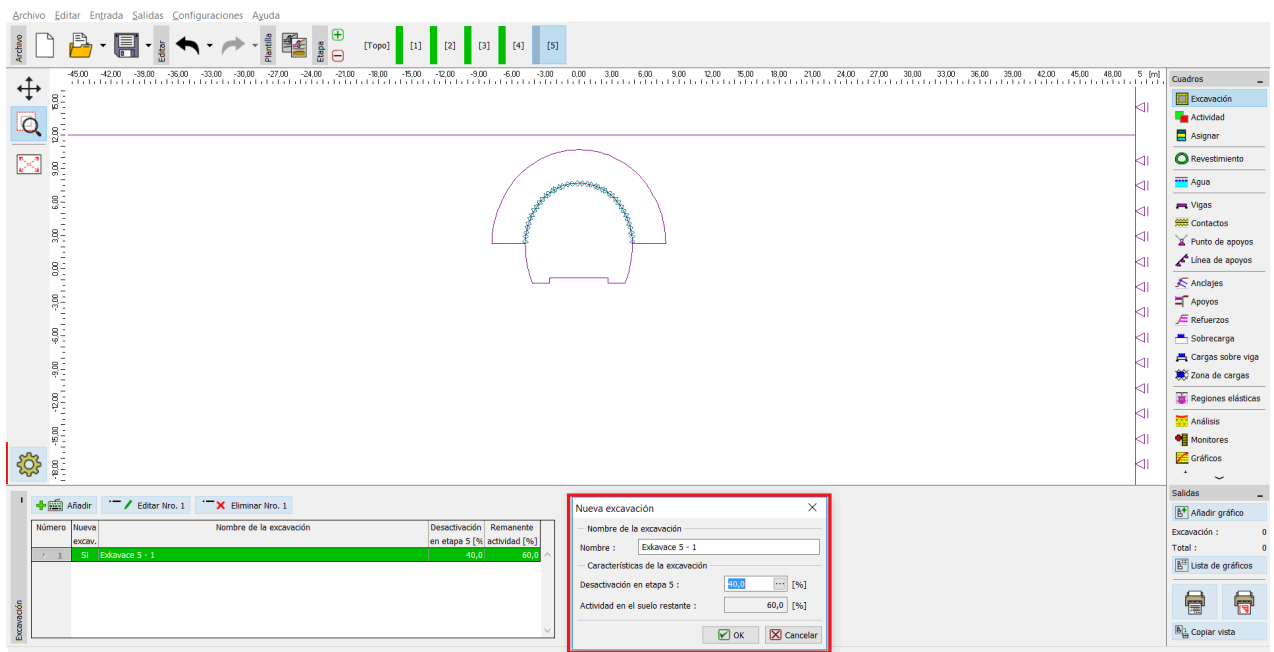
Archivo Editar Entrada Salidas Configuraciones Ayuda

Archivo Editar Plantilla Etapa [Topo] [1] [2] [3] [4] [5]

-45,00 -42,00 -39,00 -36,00 -33,00 -30,00 -27,00 -24,00 -21,00 -18,00 -15,00 -12,00 -9,00 -6,00 -3,00 0,00 3,00 6,00 9,00 12,00 15,00 18,00 21,00 24,00 27,00 30,00 33,00 36,00 39,00 42,00 45,00 48,00 5 [m]

15,00 12,00 9,00 6,00 3,00 0,00 -3,00 -6,00 -9,00 -12,00 -15,00 -18,00

Cuadros
Excavación
Actividad
Asignar
Revestimiento
Agua
Vigas
Contactos
Punto de apoyos
Línea de apoyos
Anclajes
Apoyos
Refuerzos
Sobrecarga
Cargas sobre viga
Zona de cargas
Regiones elásticas
Análisis
Monitores
Gráficos

Añadir Editar Nro. 1 Eliminar Nro. 1

| Número | Nueva excav. | Nombre de la excavación | Desactivación en etapa 5 [% | Remanente actividad [%] |
|---|---|---|---|---|
| 1 | Sí | Exkavace 5 - 1 | 40,0 | 60,0 |

Excavación

Nueva excavación
Nombre de la excavación
Nombre : Exkavace 5 - 1
Características de la excavación
Desactivación en etapa 5 : 40,0 [%]
Actividad en el suelo restante : 60,0 [%]
OK Cancelar

Salidas
Añadir gráfico
Excavación : 0
Total : 0
Lista de gráficos
Copiar vista